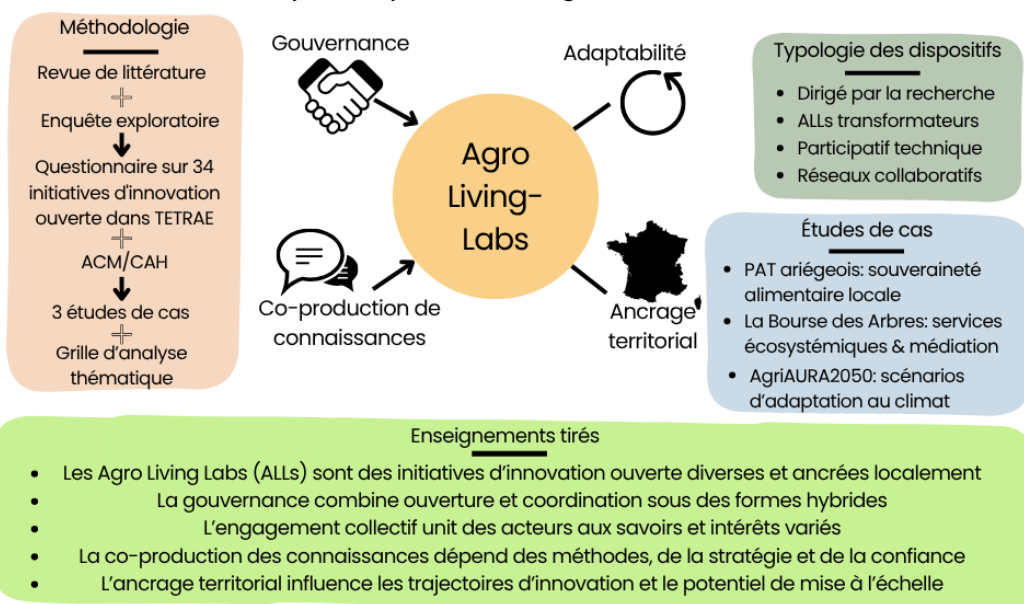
Méthodologie

Revue de littérature
+
Enquête exploratoire
↓
Questionnaire sur 34 initiatives d'innovation ouverte dans TETRAE
+
ACM/CAH
↓
3 études de cas
+
Grille d'analyse thématique

Gouvernance

Adaptabilité

Agro Living-Labs

Co-production de connaissances

Ancrage territorial

Typologie des dispositifs

- Dirigé par la recherche
- ALLs transformateurs
- Participatif technique
- Réseaux collaboratifs

Études de cas

- PAT ariégeois: souveraineté alimentaire locale
- La Bourse des Arbres: services écosystémiques & médiation
- AgriAURA2050: scénarios d'adaptation au climat

Enseignements tirés

- Les Agro Living Labs (ALLs) sont des initiatives d'innovation ouverte diverses et ancrées localement
- La gouvernance combine ouverture et coordination sous des formes hybrides
- L'engagement collectif unit des acteurs aux savoirs et intérêts variés
- La co-production des connaissances dépend des méthodes, de la stratégie et de la confiance
- L'ancrage territorial influence les trajectoires d'innovation et le potentiel de mise à l'échelle